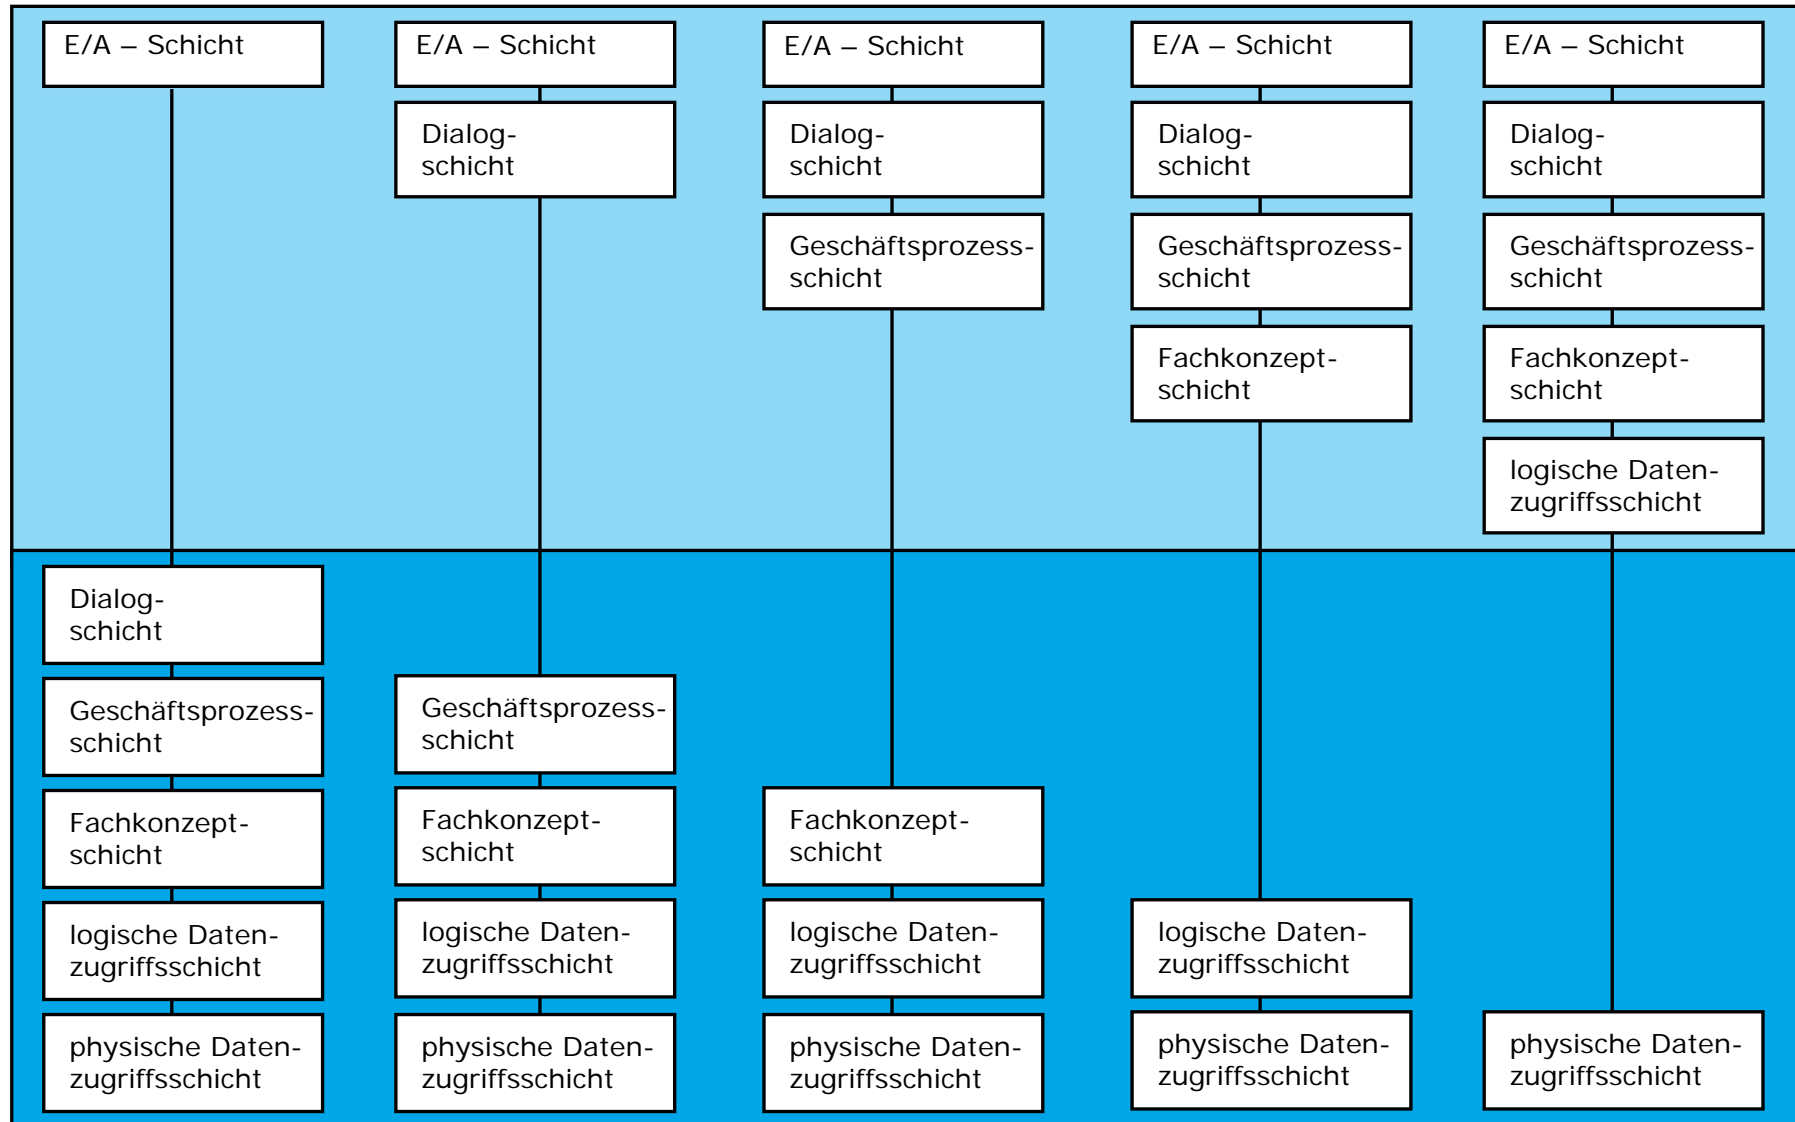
E/A – Schicht

Dialog-schicht

Geschäftsprozess-schicht

Fachkonzept-schicht

logische Daten-zugriffsschicht

physische Daten-zugriffsschicht

E/A – Schicht

Dialog-schicht

Geschäftsprozess-schicht

Fachkonzept-schicht

logische Daten-zugriffsschicht

physische Daten-zugriffsschicht

E/A – Schicht

Dialog-schicht

Geschäftsprozess-schicht

Fachkonzept-schicht

logische Daten-zugriffsschicht

physische Daten-zugriffsschicht

E/A – Schicht

Dialog-schicht

Geschäftsprozess-schicht

Fachkonzept-schicht

logische Daten-zugriffsschicht

physische Daten-zugriffsschicht

E/A – Schicht

Dialog-schicht

Geschäftsprozess-schicht

Fachkonzept-schicht

logische Daten-zugriffsschicht

physische Daten-zugriffsschicht